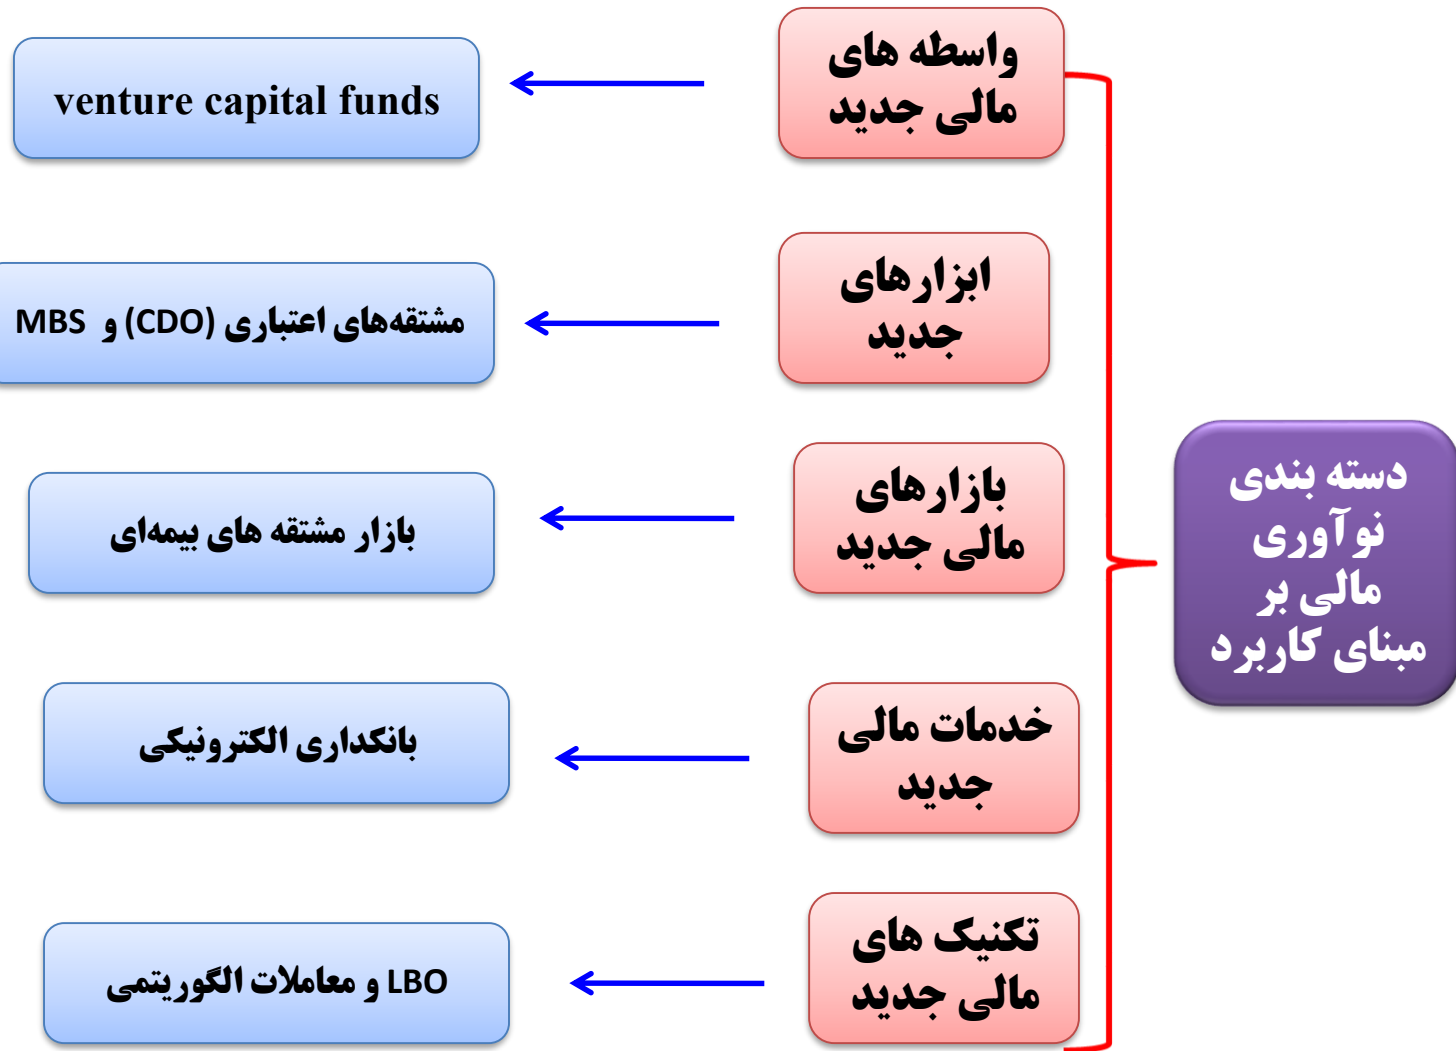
دسته بندی نوآوری مالی بر مبنای کاربرد

واسطه های مالی جدید

venture capital funds

ابزارهای جدید

مشتقه‌های اعتباری (CDO) و MBS

بازارهای مالی جدید

بازار مشتقه های بیمه‌ای

خدمات مالی جدید

بانکداری الکترونیکی

تکنیک های مالی جدید

LBO و معاملات الگوریتمی